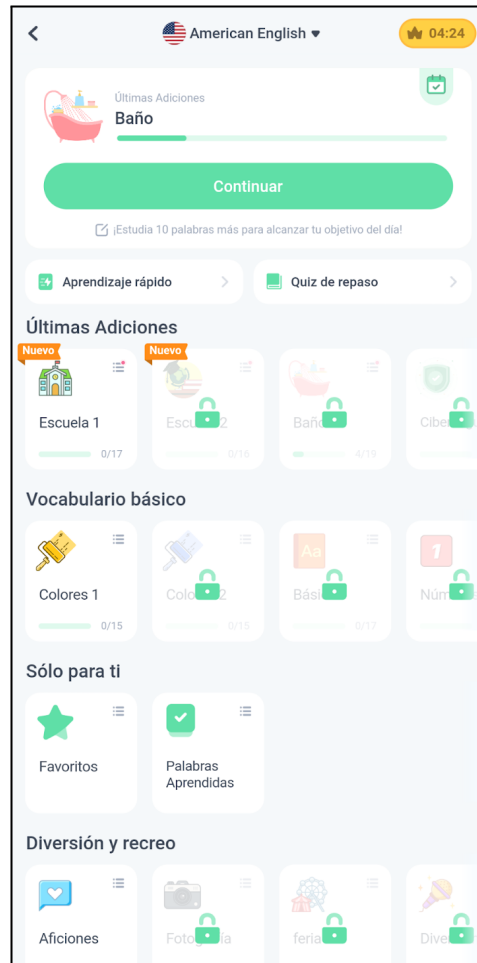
<

American English ▾

04:24

Últimas Adiciones
Baño

Continuar

¡Estudia 10 palabras más para alcanzar tu objetivo del día!

Aprendizaje rápido >

Quiz de repaso >

Últimas Adiciones

Nuevo
Escuela 1
0/17

Nuevo
Escu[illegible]2
0/16

Baño
4/19

Cibe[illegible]

Vocabulario básico

Colores 1
0/15

Colo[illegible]2
0/15

Bási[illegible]
0/17

Núm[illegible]

Sólo para ti

Favoritos

Palabras Aprendidas

Diversión y recreo

Aficiones

Fotog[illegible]ía

feria

Dive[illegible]